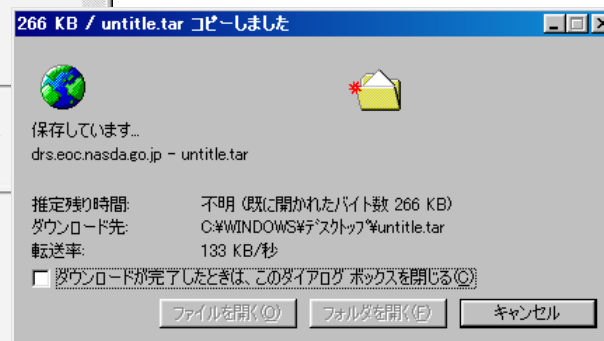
266 KB / untitle.tar コピーしました

保存しています...

drs.eoc.nasda.go.jp - untitle.tar

推定残り時間: 不明 (既に開かれたバイト数 266 KB)

ダウンロード先: C:¥WINDOWS¥ﾃﾞｽｸﾄｯﾌﾟ¥untitle.tar

転送率: 133 KB/秒

ダウンロードが完了したときは、このダイアログ ボックスを閉じる(C)

ファイルを開く(O)  フォルダを開く(F)  キャンセル